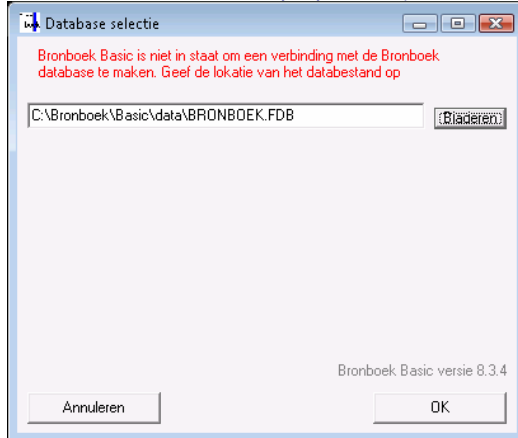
Database selectie

Bronboek Basic is niet in staat om een verbinding met de Bronboek database te maken. Geef de lokatie van het databestand op

C:\Bronboek\Basic\data\BRONBOEK.FDB

Bladeren

Bronboek Basic versie 8.3.4

Annuleren

OK